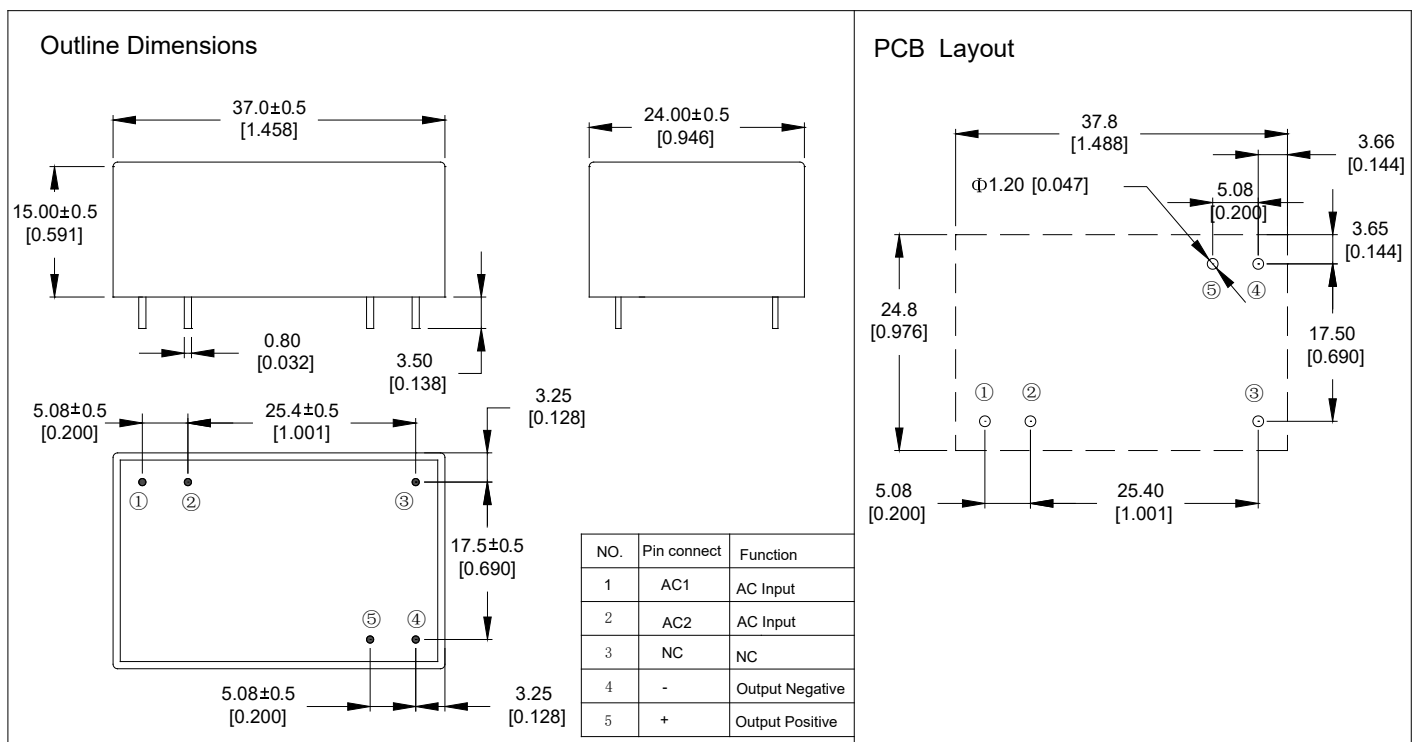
Outline Dimensions

37.0±0.5
[1.458]

24.00±0.5
[0.946]

15.00±0.5
[0.591]

0.80
[0.032]

3.50
[0.138]

5.08±0.5
[0.200]

25.4±0.5
[1.001]

3.25
[0.128]

① ② ③

17.5±0.5
[0.690]

⑤ ④

5.08±0.5
[0.200]

3.25
[0.128]

| NO. | Pin connect | Function |
|---|---|---|
| 1 | AC1 | AC Input |
| 2 | AC2 | AC Input |
| 3 | NC | NC |
| 4 | - | Output Negative |
| 5 | + | Output Positive |

PCB Layout

37.8
[1.488]

3.66
[0.144]

Φ1.20 [0.047]

5.08
[0.200]

3.65
[0.144]

⑤ ④

24.8
[0.976]

17.50
[0.690]

① ② ③

5.08
[0.200]

25.40
[1.001]